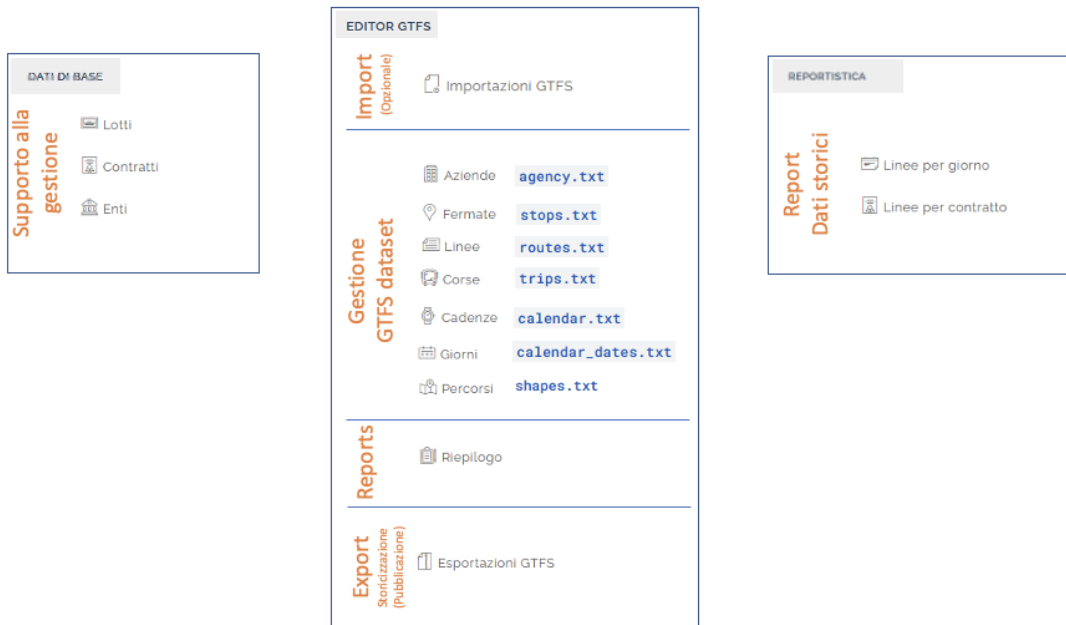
DATI DI BASE

Supporto alla gestione

Lotti

Contratti

Enti

EDITOR GTFS

Import (Opzionale)

Importazioni GTFS

Gestione GTFS dataset

Aziende agency.txt

Fermate stops.txt

Linee routes.txt

Corse trips.txt

Cadenze calendar.txt

Giorni calendar_dates.txt

Percorsi shapes.txt

Reports

Riepilogo

Export Storicizzazione (Pubblicazione)

Esportazioni GTFS

REPORTISTICA

Report Dati storici

Linee per giorno

Linee per contratto